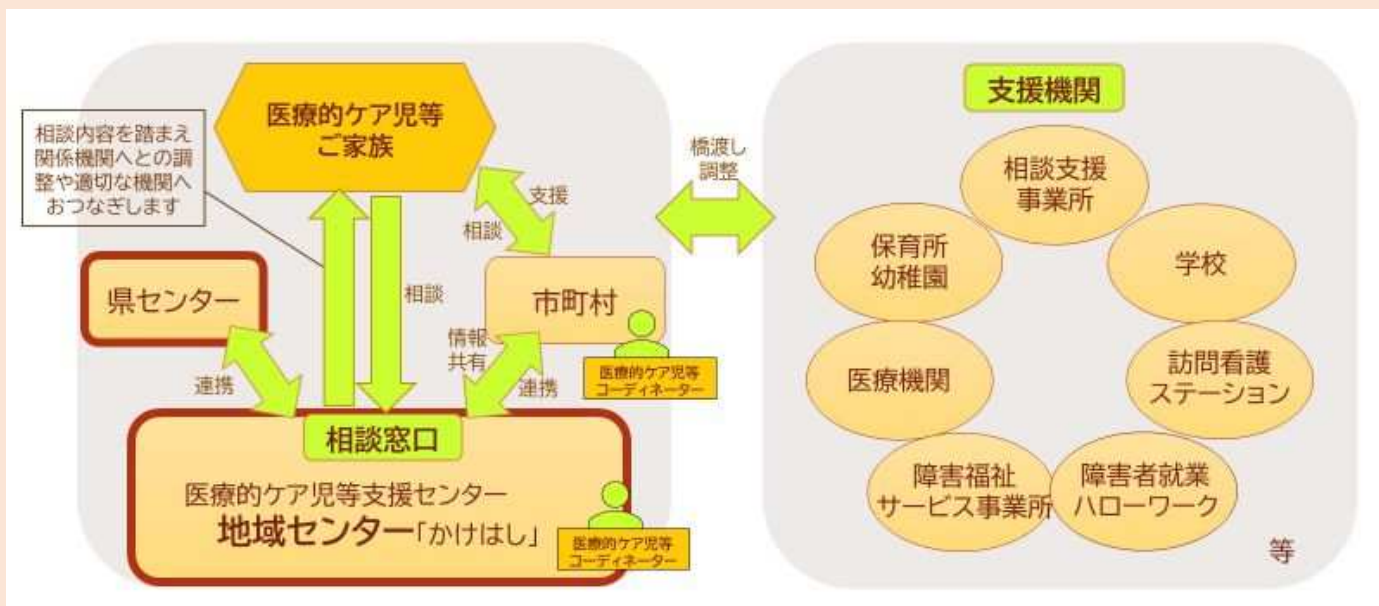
相談内容を踏まえ関係機関へとの調整や適切な機関へおつなぎします

医療的ケア児等
ご家族

県センター

相談

相談

支援

市町村

情報共有

連携

連携

医療的ケア児等コーディネーター

相談窓口

医療的ケア児等支援センター
地域センター「かけはし」

医療的ケア児等コーディネーター

橋渡し
調整

支援機関

相談支援事業所

保育所
幼稚園

学校

医療機関

訪問看護ステーション

障害福祉サービス事業所

障害者就業ハローワーク

等